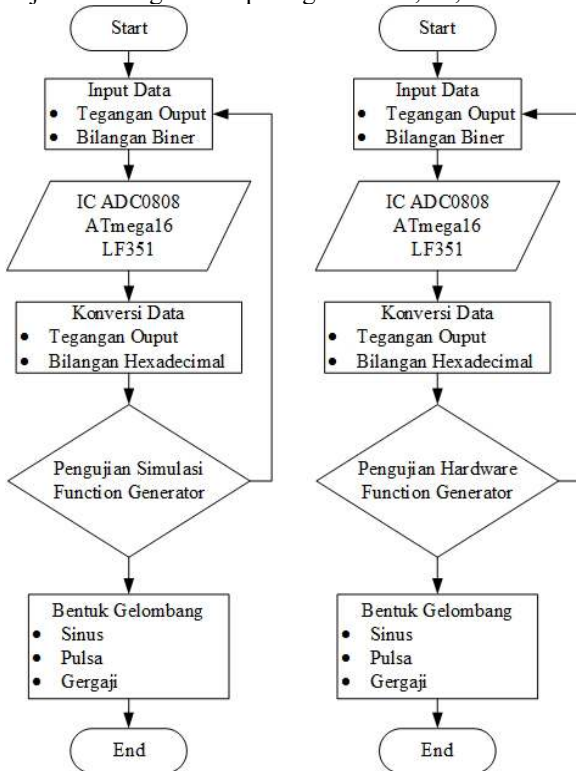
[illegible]

Start

Input Data
• Tegangan Ouput
• Bilangan Biner

IC ADC0808
ATmega16
LF351

Konversi Data
• Tegangan Ouput
• Bilangan Hexadecimal

Pengujian Simulasi
Function Generator

Bentuk Gelombang
• Sinus
• Pulsa
• Gergaji

End

Start

Input Data
• Tegangan Ouput
• Bilangan Biner

IC ADC0808
ATmega16
LF351

Konversi Data
• Tegangan Ouput
• Bilangan Hexadecimal

Pengujian Hardware
Function Generator

Bentuk Gelombang
• Sinus
• Pulsa
• Gergaji

End